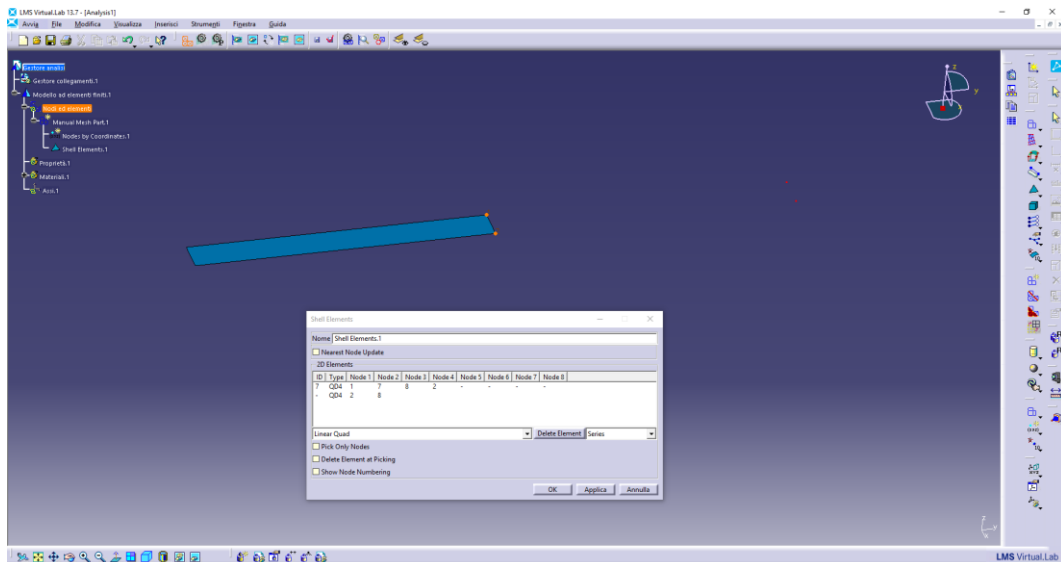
LMS Virtual.Lab 13.7 - [Analysis1]
Avvia File Modifica Visualizza Inserisci Strumenti Finestra Guida

Gestore analisi
Gestore collegamenti.1
Modello ad elementi finiti.1
Nodi ed elementi
Manual Mesh Part.1
Nodes by Coordinates.1
Shell Elements.1
Proprietà.1
Materiali.1
Assi.1

Shell Elements

Nome Shell Elements.1
Nearest Node Update
2D Elements

| ID | Type | Node 1 | Node 2 | Node 3 | Node 4 | Node 5 | Node 6 | Node 7 | Node 8 |
|---|---|---|---|---|---|---|---|---|---|
| ? | QD4 | 1 | 7 | 8 | 2 | - | - | - | - |
| - | QD4 | 2 | 8 | | | | | | |

Linear Quad
Delete Element
Series
Pick Only Nodes
Delete Element at Picking
Show Node Numbering
OK
Applica
Annulla

LMS Virtual.Lab